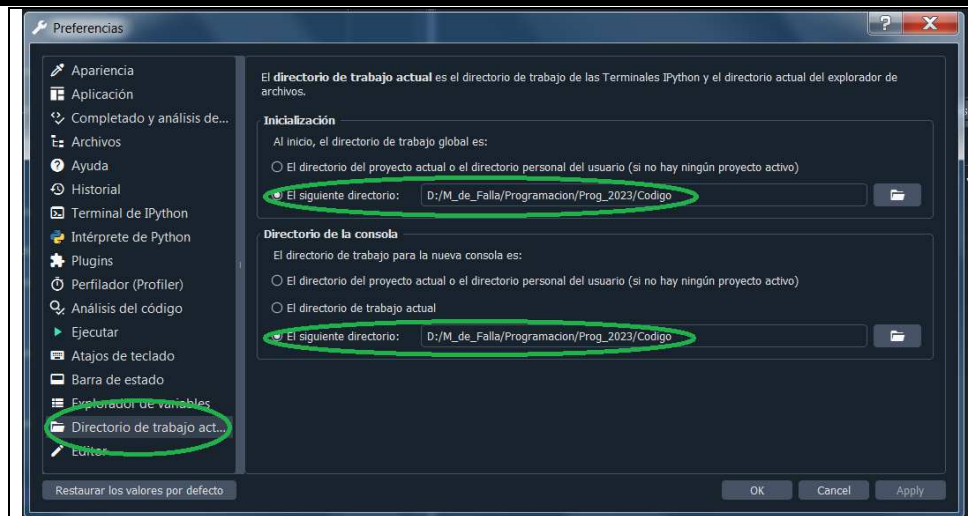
Preferencias

Apariencia
Aplicación
Completado y análisis de...
Archivos
Ayuda
Historial
Terminal de IPython
Intérprete de Python
Plugins
Perfilador (Profiler)
Análisis del código
Ejecutar
Atajos de teclado
Barra de estado
Explorador de variables
Directorio de trabajo act...
Editor

El **directorio de trabajo actual** es el directorio de trabajo de las Terminales IPython y el directorio actual del explorador de archivos.

**Inicialización**

Al inicio, el directorio de trabajo global es:

El directorio del proyecto actual o el directorio personal del usuario (si no hay ningún proyecto activo)

El siguiente directorio: D:/M_de_Falla/Programacion/Prog_2023/Codigo

**Directorio de la consola**

El directorio de trabajo para la nueva consola es:

El directorio del proyecto actual o el directorio personal del usuario (si no hay ningún proyecto activo)

El directorio de trabajo actual

El siguiente directorio: D:/M_de_Falla/Programacion/Prog_2023/Codigo

Restaurar los valores por defecto

OK Cancel Apply